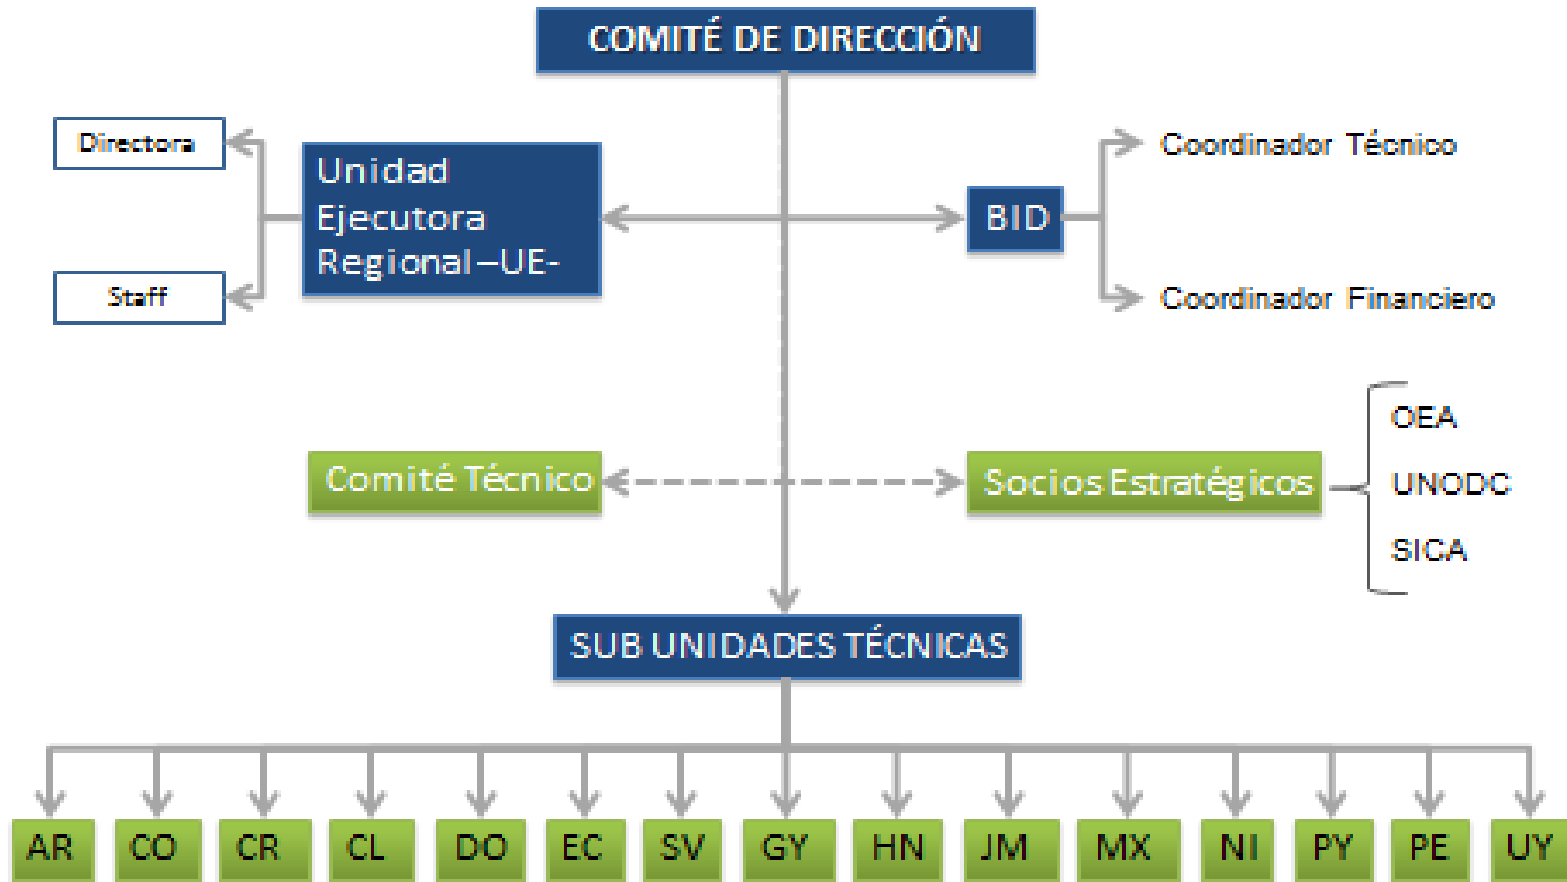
COMITÉ DE DIRECCIÓN

Directora

Staff

Unidad Ejecutora Regional –UE-

BID

Coordinador Técnico

Coordinador Financiero

Comité Técnico

Socios Estratégicos

OEA

UNODC

SICA

SUB UNIDADES TÉCNICAS

AR CO CR CL DO EC SV GY HN JM MX NI PY PE UY